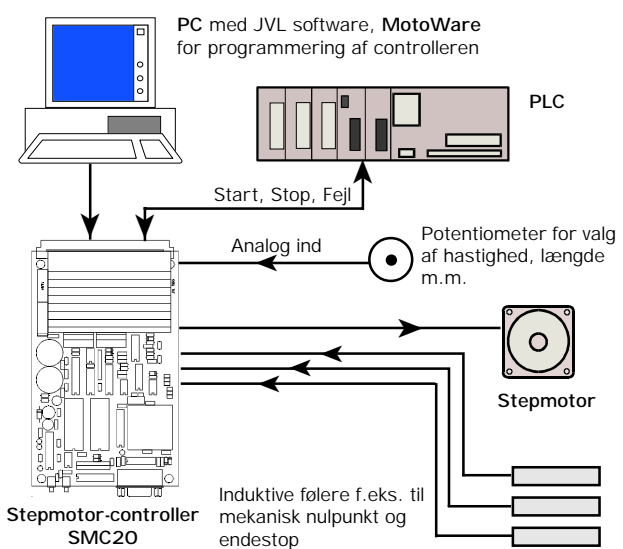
PC med JVL software, MotoWare for programmering af controlleren

PLC

Start, Stop, Fejl

Analog ind

Potentiometer for valg af hastighed, længde m.m.

Stepmotor

Induktive følere f.eks. til mekanisk nulpunkt og endestop

Stepmotor-controller SMC20